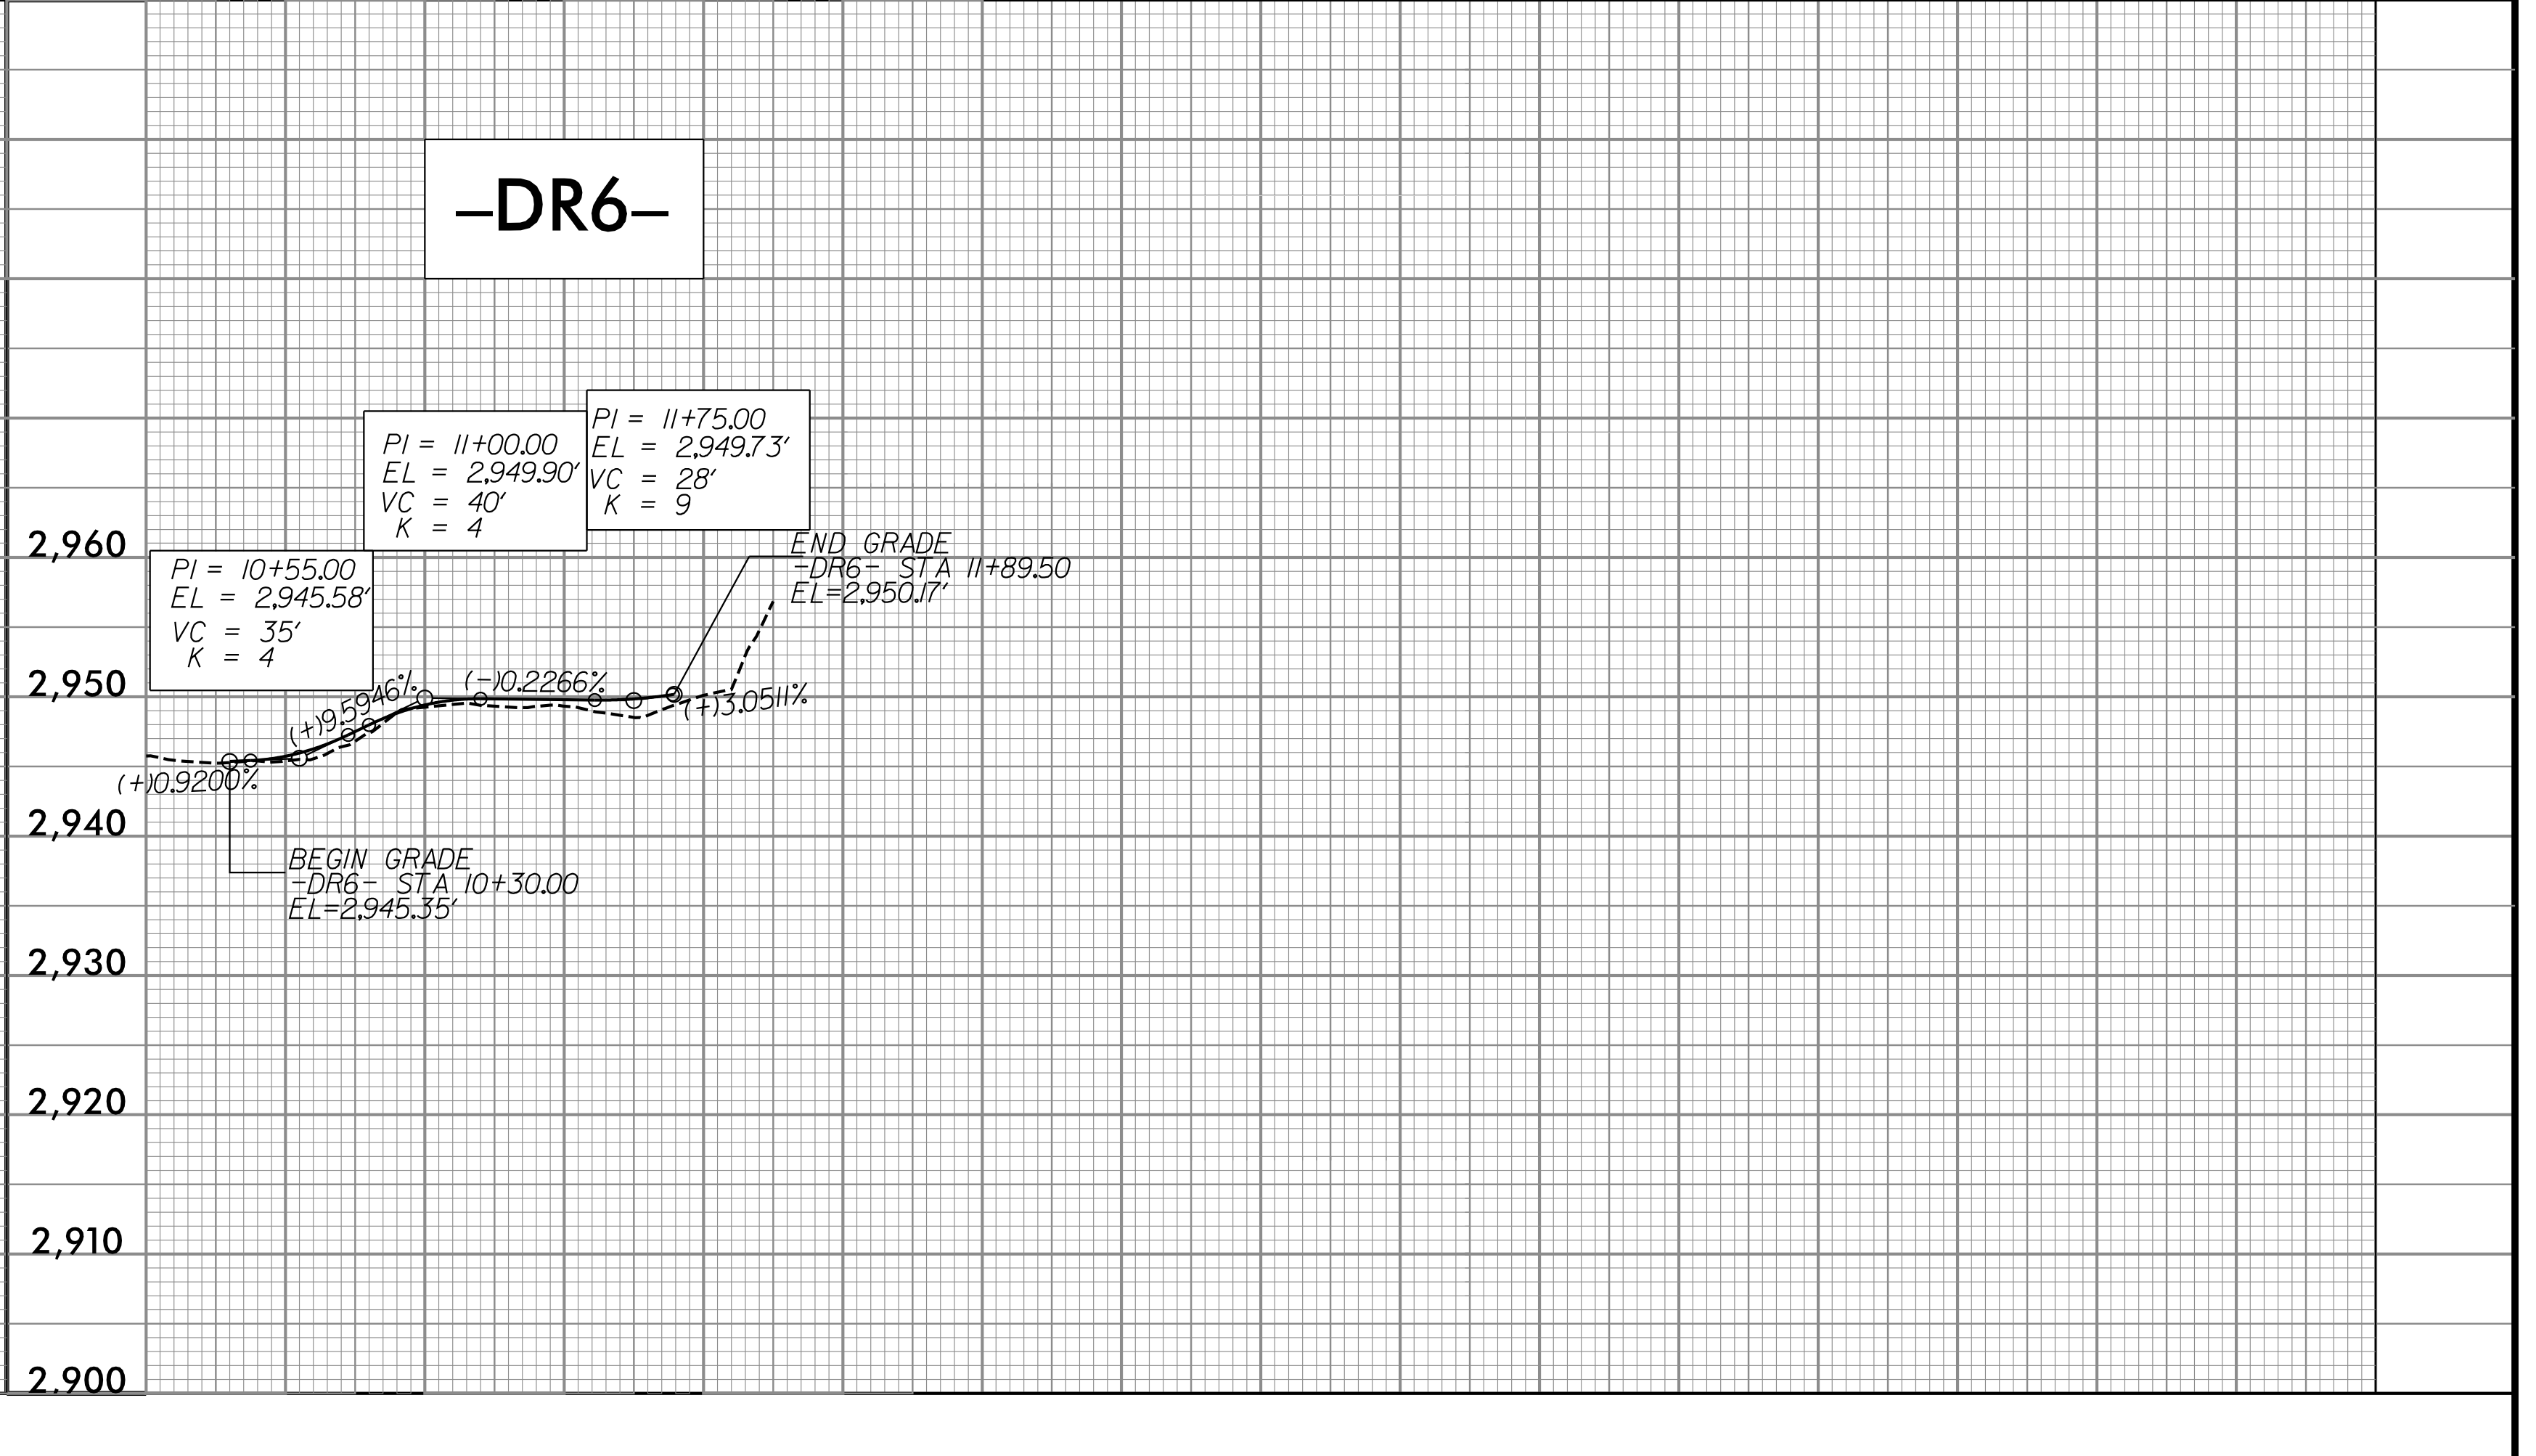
-DR6-

PI = 11+00.00
EL = 2,949.90'
VC = 40'
K = 4

PI = 11+75.00
EL = 2,949.73'
VC = 28'
K = 9

2,960

PI = 10+55.00
EL = 2,945.58'
VC = 35'
K = 4

END GRADE
-DR6- STA 11+89.50
EL=2,950.17'

2,950

(+)9.5946%

(-)0.2266%

(+)3.0511%

(+)0.9200%

2,940

BEGIN GRADE
-DR6- STA 10+30.00
EL=2,945.35'

2,930

2,920

2,910

2,900